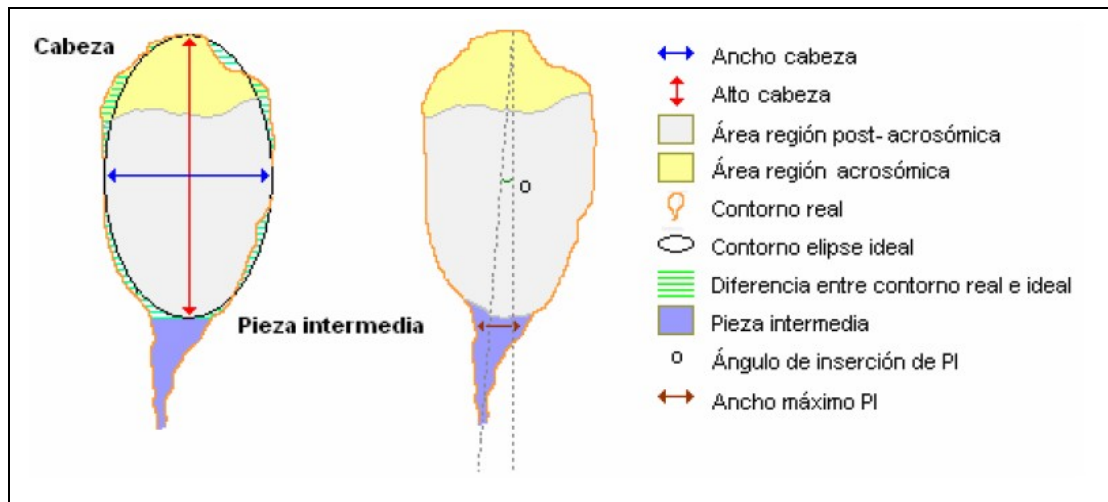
Cabeza

Pieza intermedia

o

Ancho cabeza
Alto cabeza
Área región post- acrosómica
Área región acrosómica
Contorno real
Contorno elipse ideal
Diferencia entre contorno real e ideal
Pieza intermedia
o Ángulo de inserción de PI
Ancho máximo PI